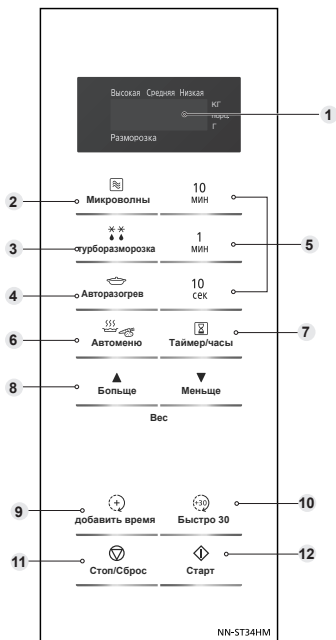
Высокая Средняя Низкая
кг
порц
г
Разморозка

1

2
Микроволны

10
мин

3
турборазморозка

1
мин

5

4
Авторазогрев

10
сек

6
Автоменю

Таймер/часы
7

8
▲
Больше

▼
Меньше

Вес

9
добавить время

Быстро 30
10

11
Стоп/Сброс

Старт
12

NN-ST34HM